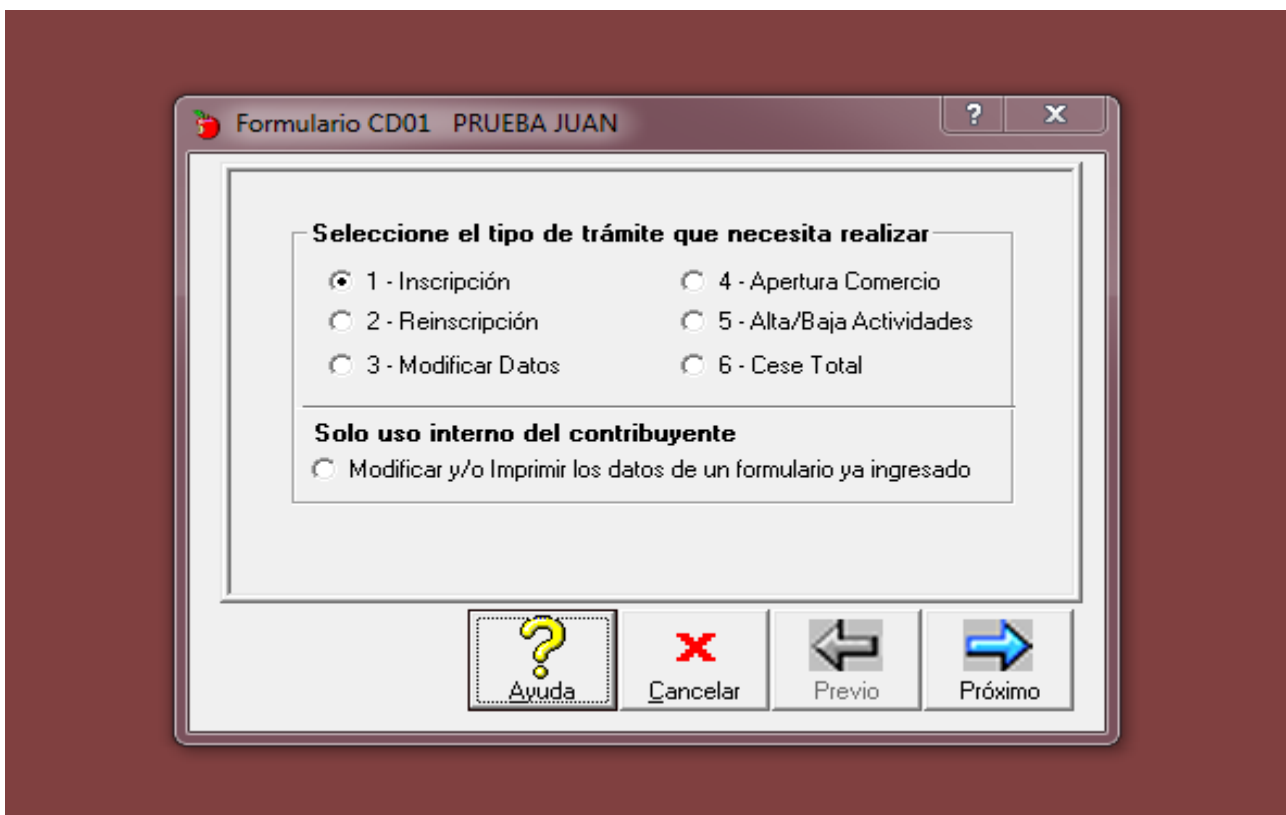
Formulario CD01 PRUEBA JUAN

?

X

Seleccione el tipo de trámite que necesita realizar

1 - Inscripción

4 - Apertura Comercio

2 - Reinscripción

5 - Alta/Baja Actividades

3 - Modificar Datos

6 - Cese Total

Solo uso interno del contribuyente

Modificar y/o Imprimir los datos de un formulario ya ingresado

Ayuda

Cancelar

Previo

Próximo